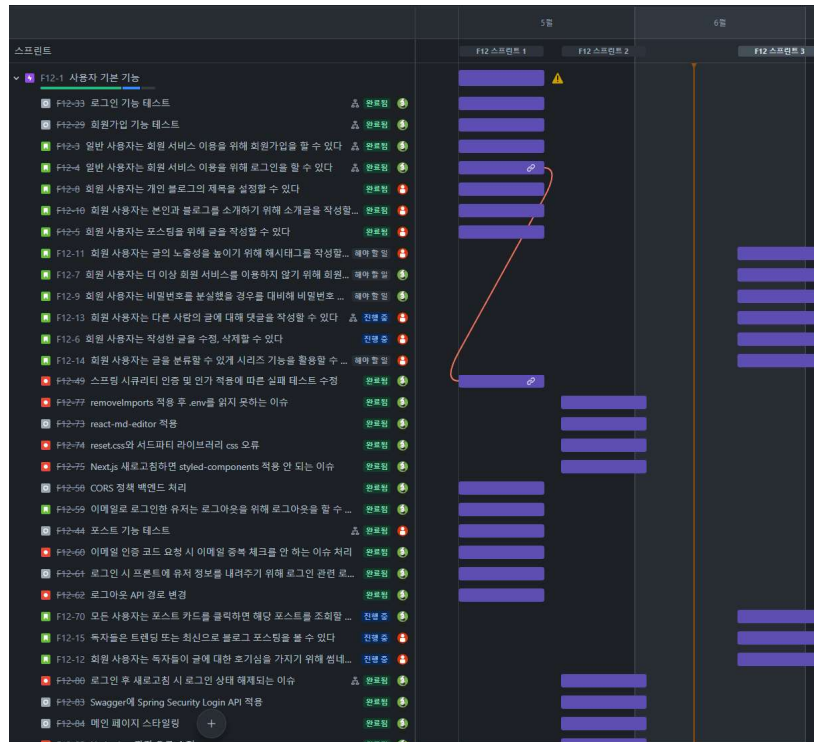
스프린트

5월

6월

F12 스프린트 1

F12 스프린트 2

F12 스프린트 3

F12-1 사용자 기본 기능

F12-33 로그인 기능 테스트 완료됨

F12-29 회원가입 기능 테스트 완료됨

F12-3 일반 사용자는 회원 서비스 이용을 위해 회원가입을 할 수 있다 완료됨

F12-4 일반 사용자는 회원 서비스 이용을 위해 로그인을 할 수 있다 완료됨

F12-8 회원 사용자는 개인 블로그의 제목을 설정할 수 있다 완료됨

F12-10 회원 사용자는 본인과 블로그를 소개하기 위해 소개글을 작성할... 완료됨

F12-5 회원 사용자는 포스팅을 위해 글을 작성할 수 있다 완료됨

F12-11 회원 사용자는 글의 노출성을 높이기 위해 해시태그를 작성할... 해야 할 일

F12-7 회원 사용자는 더 이상 회원 서비스를 이용하지 않기 위해 회원... 해야 할 일

F12-9 회원 사용자는 비밀번호를 분실했을 경우를 대비해 비밀번호 ... 해야 할 일

F12-13 회원 사용자는 다른 사람의 글에 대해 댓글을 작성할 수 있다 진행 중

F12-6 회원 사용자는 작성한 글을 수정, 삭제할 수 있다 진행 중

F12-14 회원 사용자는 글을 분류할 수 있게 시리즈 기능을 활용할 수 ... 해야 할 일

F12-49 스프링 시큐리티 인증 및 인가 적용에 따른 실패 테스트 수정 완료됨

F12-77 removeImports 적용 후 .env를 읽지 못하는 이슈 완료됨

F12-73 react-md-editor 적용 완료됨

F12-74 reset.css와 서드파티 라이브러리 css 오류 완료됨

F12-75 Next.js 새로고침하면 styled-components 적용 안 되는 이슈 완료됨

F12-58 CORS 정책 백엔드 처리 완료됨

F12-59 이메일로 로그인한 유저는 로그아웃을 위해 로그아웃을 할 수 ... 완료됨

F12-44 포스트 기능 테스트 완료됨

F12-60 이메일 인증 코드 요청 시 이메일 중복 체크를 안 하는 이슈 처리 완료됨

F12-61 로그인 시 프론트에 유저 정보를 내려주기 위해 로그인 관련 로... 완료됨

F12-62 로그아웃 API 경로 변경 완료됨

F12-70 모든 사용자는 포스트 카드를 클릭하면 해당 포스트를 조회할 ... 진행 중

F12-15 독자들은 트렌딩 또는 최신으로 블로그 포스팅을 볼 수 있다 진행 중

F12-12 회원 사용자는 독자들이 글에 대한 호기심을 가지기 위해 썸네... 진행 중

F12-80 로그인 후 새로고침 시 로그인 상태 해제되는 이슈 완료됨

F12-83 Swagger에 Spring Security Login API 적용 완료됨

F12-84 메인 페이지 스타일링 완료됨

+